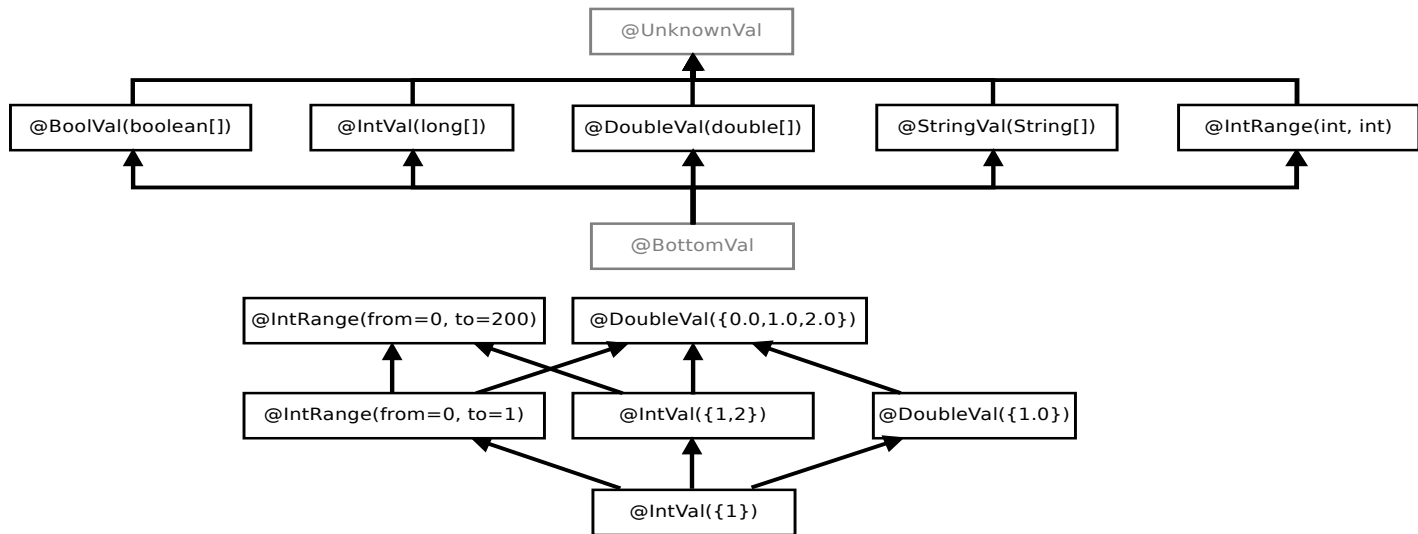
@UnknownVal

@BoolVal(boolean[])

@IntVal(long[])

@DoubleVal(double[])

@StringVal(String[])

@IntRange(int, int)

@BottomVal

@IntRange(from=0, to=200)

@DoubleVal({0.0,1.0,2.0})

@IntRange(from=0, to=1)

@IntVal({1,2})

@DoubleVal({1.0})

@IntVal({1})